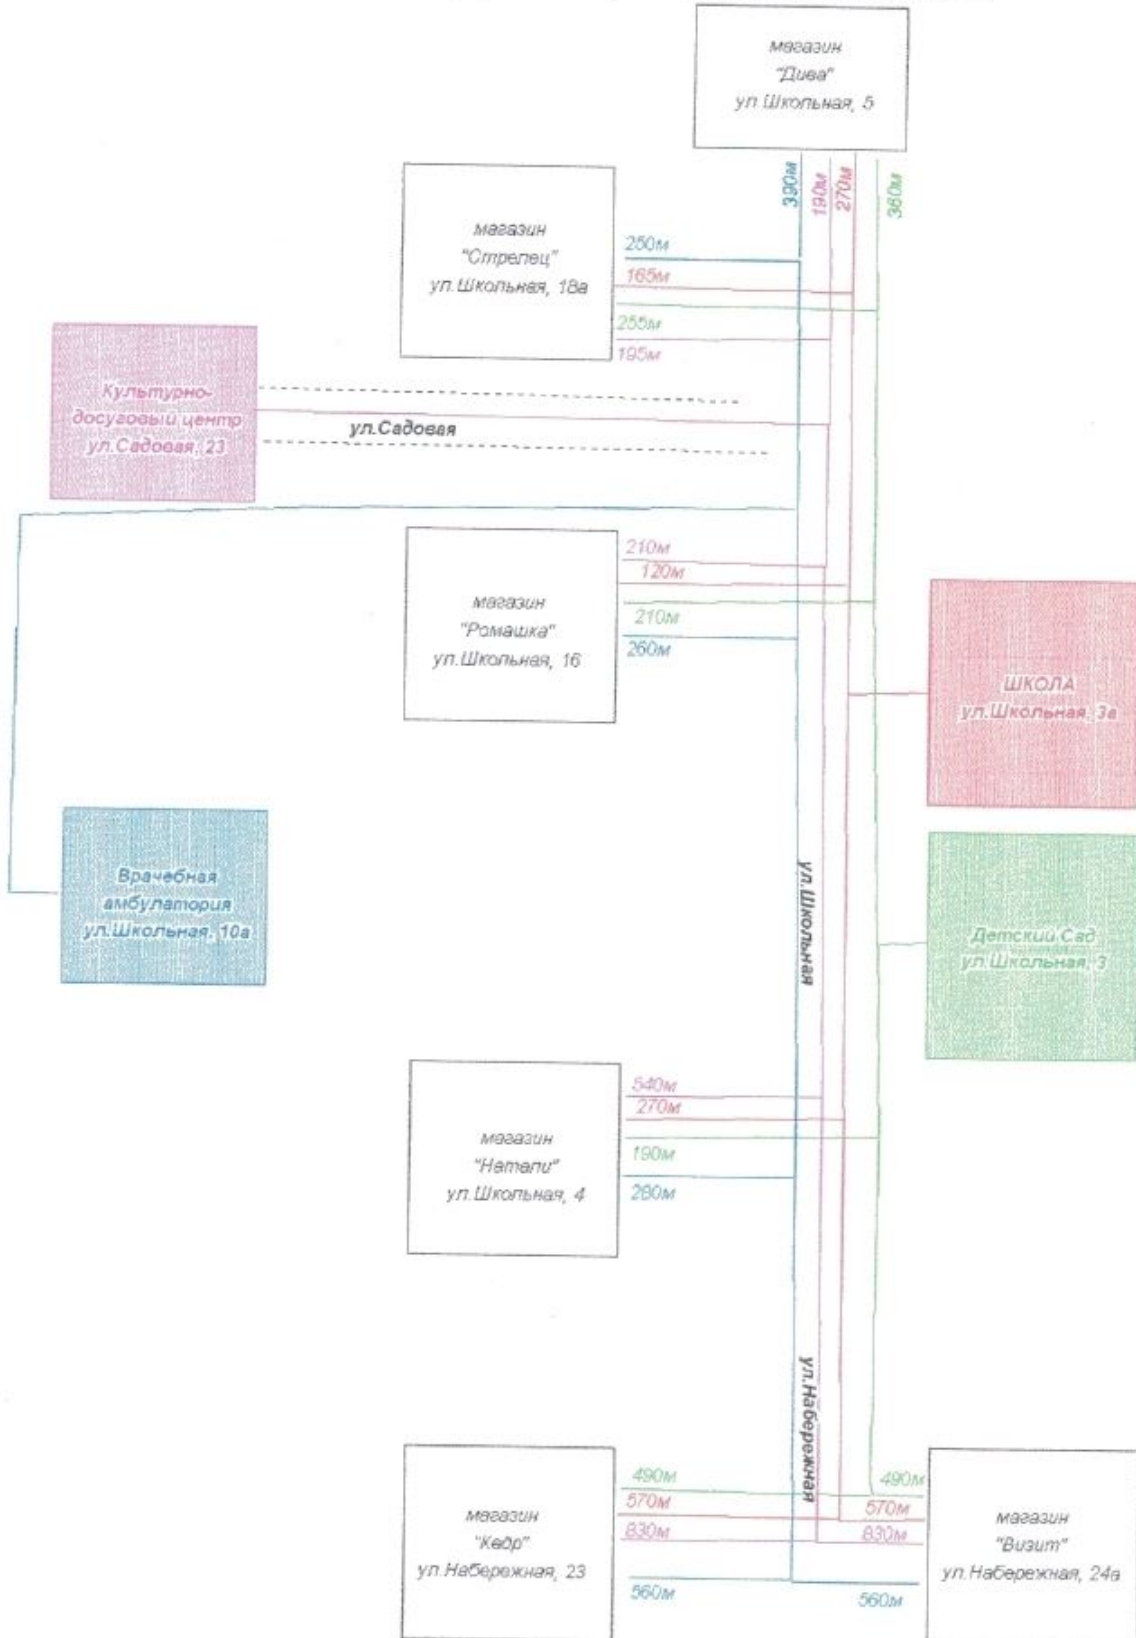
магазин
"Дива"
ул.Школьная, 5

390м
190м
270м
360м

магазин
"Стрелец"
ул.Школьная, 18а

250м
165м
255м
195м

Культурно-досуговый центр
ул.Садовая, 23

ул.Садовая

магазин
"Ромашка"
ул.Школьная, 16

210м
120м
210м
260м

ШКОЛА
ул.Школьная, 3а

Врачебная амбулатория
ул.Школьная, 10а

ул.Школьная

Детский Сад
ул.Школьная, 3

магазин
"Натали"
ул.Школьная, 4

540м
270м
190м
280м

ул.Набережная

магазин
"Кедр"
ул.Набережная, 23

490м
570м
830м
560м

490м
570м
830м
560м

магазин
"Визит"
ул.Набережная, 24а